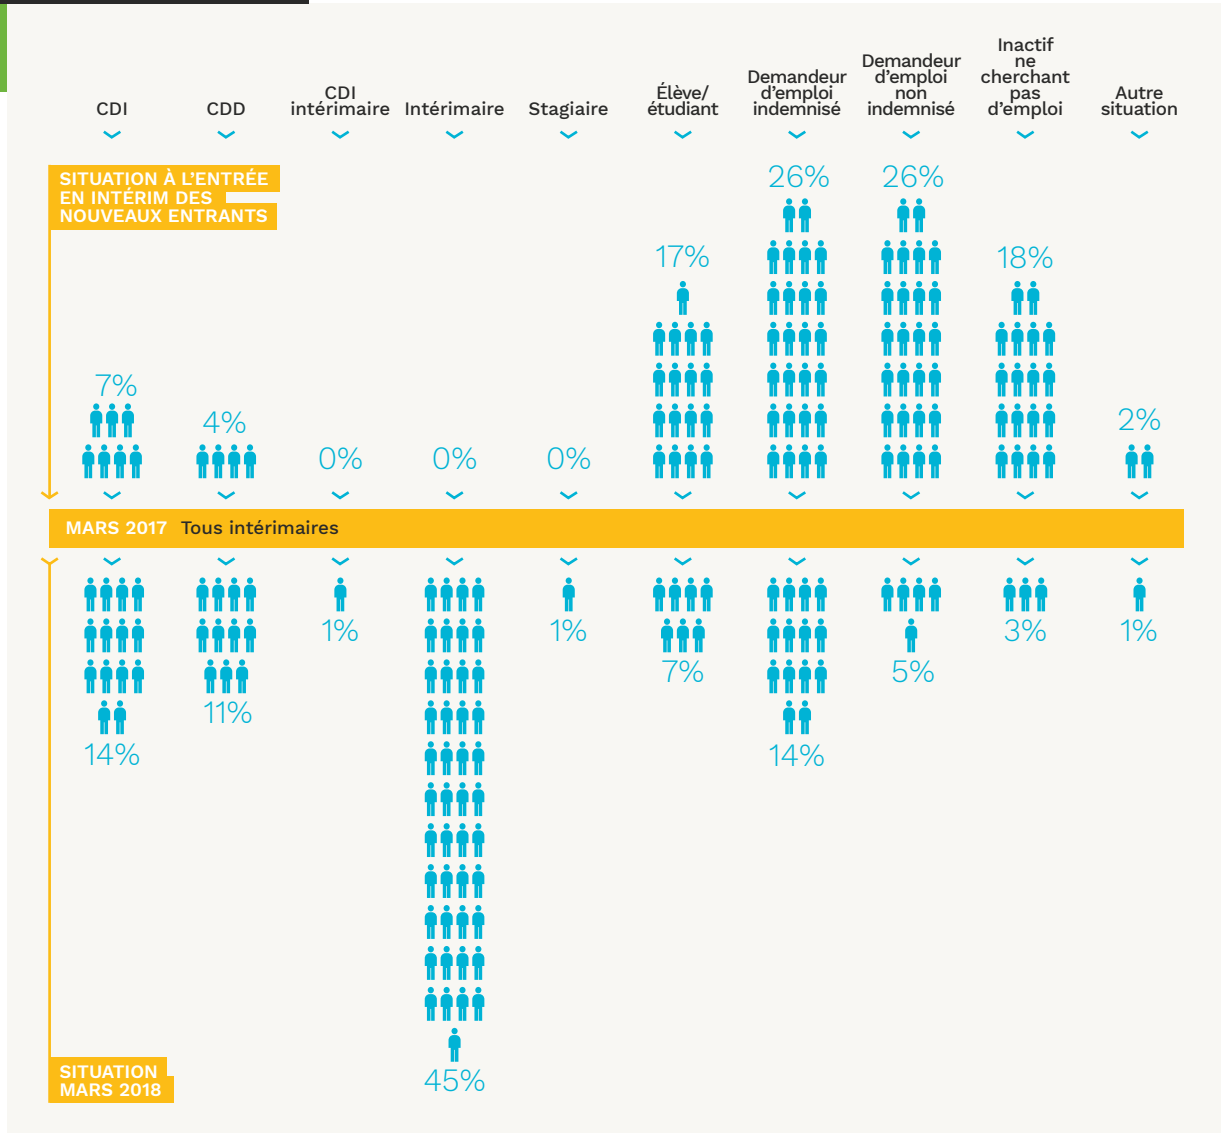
CDI

CDD

CDI intérimaire

Intérimaire

Stagiaire

Élève/ étudiant

Demandeur d'emploi indemnisé

Demandeur d'emploi non indemnisé

Inactif ne cherchant pas d'emploi

Autre situation

SITUATION À L'ENTRÉE EN INTÉRIM DES NOUVEAUX ENTRANTS

| CDI | CDD | CDI intérimaire | Intérimaire | Stagiaire | Élève/ étudiant | Demandeur d'emploi indemnisé | Demandeur d'emploi non indemnisé | Inactif ne cherchant pas d'emploi | Autre situation |
|---|---|---|---|---|---|---|---|---|---|
| 7% | 4% | 0% | 0% | 0% | 17% | 26% | 26% | 18% | 2% |

MARS 2017 Tous intérimaires

| CDI | CDD | CDI intérimaire | Intérimaire | Stagiaire | Élève/ étudiant | Demandeur d'emploi indemnisé | Demandeur d'emploi non indemnisé | Inactif ne cherchant pas d'emploi | Autre situation |
|---|---|---|---|---|---|---|---|---|---|
| 14% | 11% | 1% | 45% | 1% | 7% | 14% | 5% | 3% | 1% |

SITUATION MARS 2018